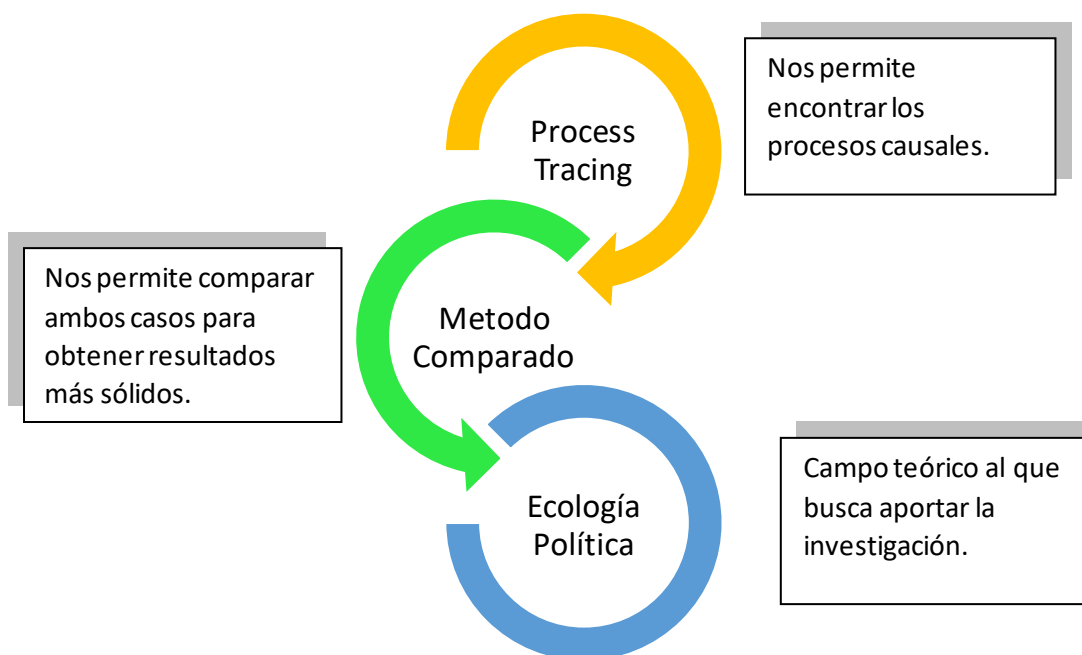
Process Tracing

Nos permite encontrar los procesos causales.

Nos permite comparar ambos casos para obtener resultados más sólidos.

Metodo Comparado

Ecología Política

Campo teórico al que busca aportar la investigación.